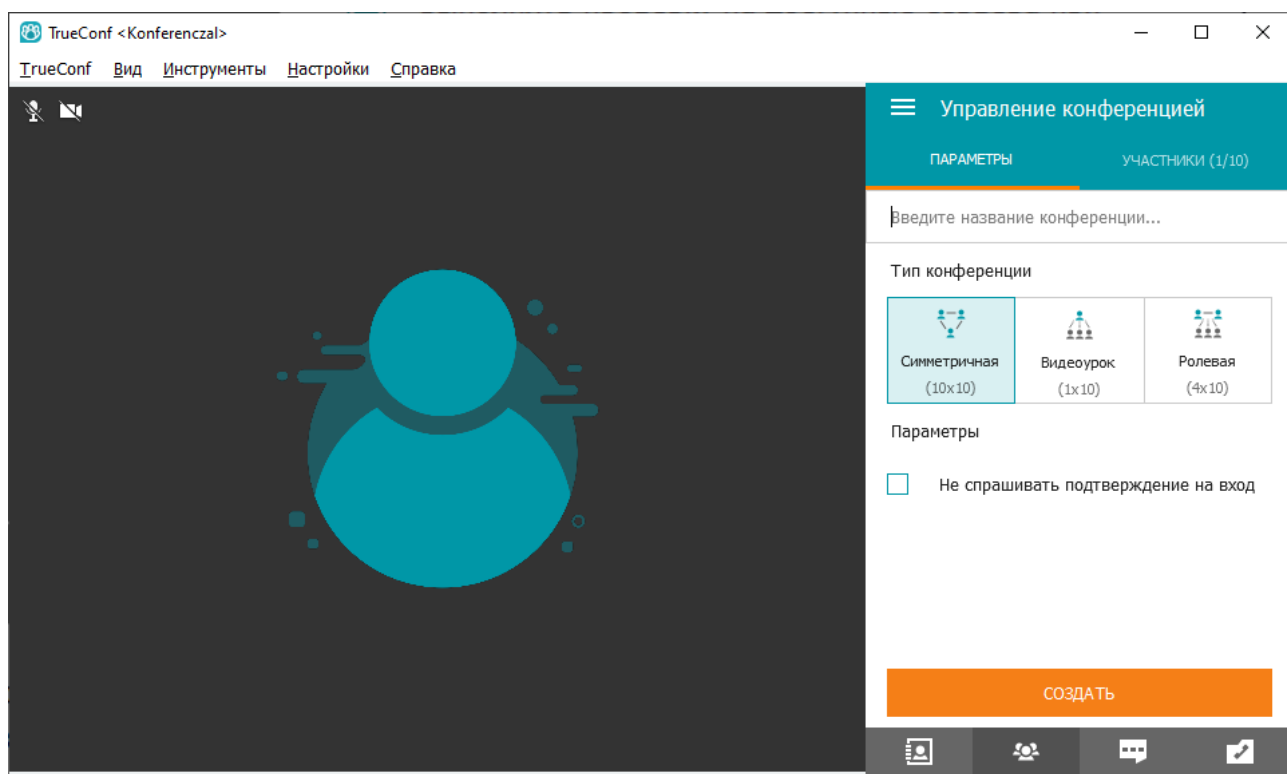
TrueConf <Konferenczal>

TrueConf Вид Инструменты Настройки Справка

Управление конференцией

ПАРАМЕТРЫ

УЧАСТНИКИ (1/10)

Введите название конференции...

Тип конференции

Симметричная
(10x10)

Видеоурок
(1x10)

Ролевая
(4x10)

Параметры

Не спрашивать подтверждение на вход

СОЗДАТЬ